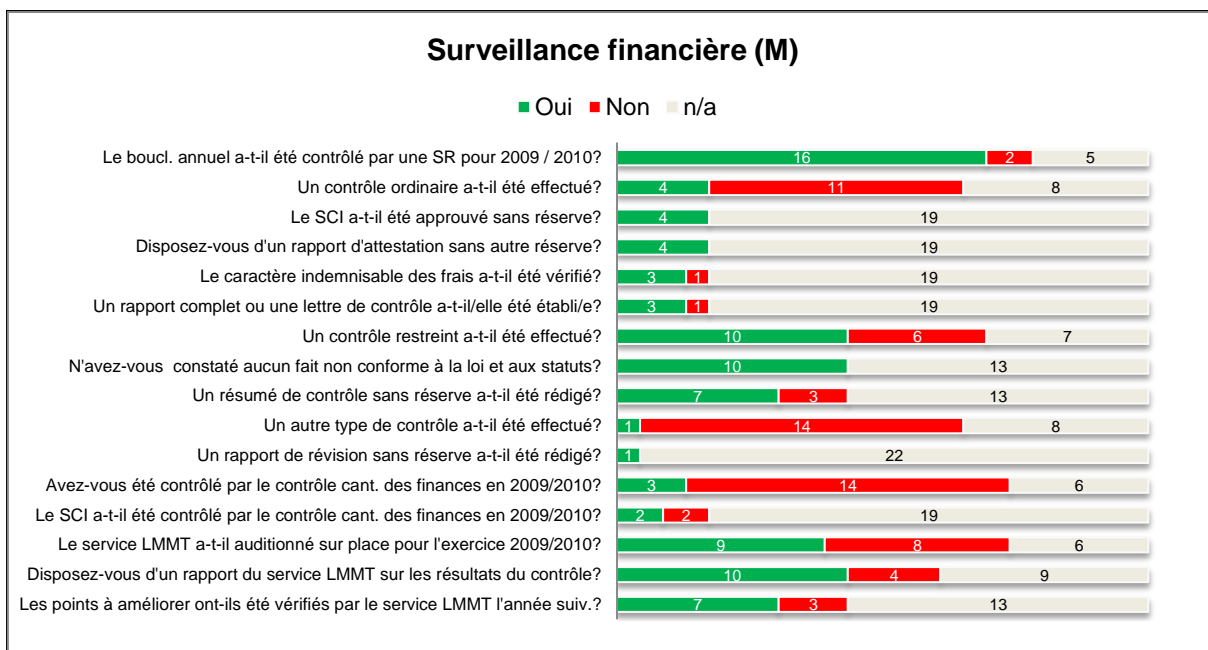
Surveillance financière (M)

Oui Non n/a

| | Oui | Non | n/a |
|---|---|---|---|
| Le boucl. annuel a-t-il été contrôlé par une SR pour 2009 / 2010? | 16 | 2 | 5 |
| Un contrôle ordinaire a-t-il été effectué? | 4 | 11 | 8 |
| Le SCI a-t-il été approuvé sans réserve? | 4 | | 19 |
| Disposez-vous d'un rapport d'attestation sans autre réserve? | 4 | | 19 |
| Le caractère indemnisable des frais a-t-il été vérifié? | 3 | 1 | 19 |
| Un rapport complet ou une lettre de contrôle a-t-il/elle été établi/e? | 3 | 1 | 19 |
| Un contrôle restreint a-t-il été effectué? | 10 | 6 | 7 |
| N'avez-vous constaté aucun fait non conforme à la loi et aux statuts? | 10 | | 13 |
| Un résumé de contrôle sans réserve a-t-il été rédigé? | 7 | 3 | 13 |
| Un autre type de contrôle a-t-il été effectué? | 1 | 14 | 8 |
| Un rapport de révision sans réserve a-t-il été rédigé? | 1 | | 22 |
| Avez-vous été contrôlé par le contrôle cant. des finances en 2009/2010? | 3 | 14 | 6 |
| Le SCI a-t-il été contrôlé par le contrôle cant. des finances en 2009/2010? | 2 | 2 | 19 |
| Le service LMMT a-t-il auditionné sur place pour l'exercice 2009/2010? | 9 | 8 | 6 |
| Disposez-vous d'un rapport du service LMMT sur les résultats du contrôle? | 10 | 4 | 9 |
| Les points à améliorer ont-ils été vérifiés par le service LMMT l'année suiv.? | 7 | 3 | 13 |